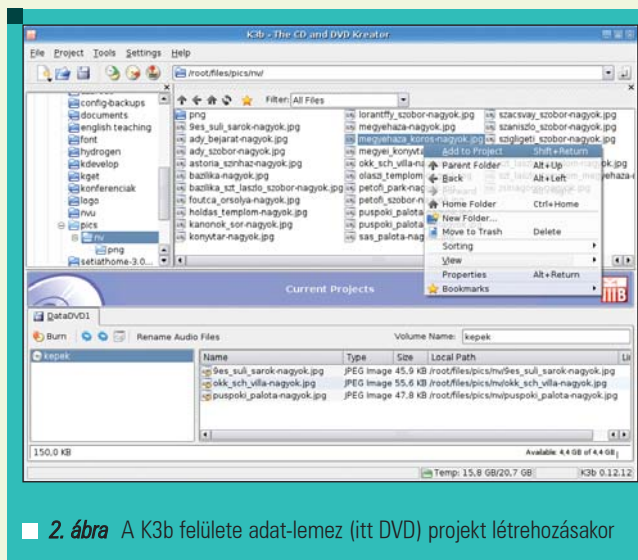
K3b - The CD and DVD Kreator

File Project Tools Settings Help

/root/files/pics/nv/

config-backups
documents
english teaching
font
hydrogen
kdevelop
kget
konferenciak
logo
nvu
pics
nv
png
setiathome-3.0...

Filter: All Files

png
9es_suli_sarok-nagyok.jpg
ady_bejarat-nagyok.jpg
ady_szobor-nagyok.jpg
astoria_szinhaz-nagyok.jpg
bazilika-nagyok.jpg
bazilika_szt_laszlo_szobor-nagyok.jpg
foutca_orsolya-nagyok.jpg
holdas_templom-nagyok.jpg
kanonok_sor-nagyok.jpg
konyvtar-nagyok.jpg
lorantffy_szobor-nagyok.jpg
megyehaza-nagyok.jpg
megyehaza_koros-nagyok.jpg
megyei_konyvta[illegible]
okk_sch_villa-na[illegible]
olaszi_templom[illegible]
petofi_park-nag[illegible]
petofi_szobor-n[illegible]
puspoki_palota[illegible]
puspoki_palota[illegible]
sas_palota-nag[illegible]
szacsvay_szobor-nagyok.jpg
szaniszlo_szobor-nagyok.jpg
szigligeti_szobor-nagyok.jpg
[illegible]ok.jpg

Add to Project Shift+Return
Parent Folder Alt+Up
Back Alt+Left
Forward
Home Folder Ctrl+Home
New Folder...
Move to Trash Delete
Sorting
View
Properties Alt+Return
Bookmarks

Current Projects

DataDVD1

Burn Rename Audio Files Volume Name: kepek

kepek

| Name | Type | Size | Local Path |
|---|---|---|---|
| 9es_suli_sarok-nagyok.jpg | JPEG Image | 45,9 KB | /root/files/pics/nv/9es_suli_sarok-nagyok.jpg |
| okk_sch_villa-nagyok.jpg | JPEG Image | 55,6 KB | /root/files/pics/nv/okk_sch_villa-nagyok.jpg |
| puspoki_palota-nagyok.jpg | JPEG Image | 47,8 KB | /root/files/pics/nv/puspoki_palota-nagyok.jpg |

150,0 KB Available: 4,4 GB of 4,4 GB

Temp: 15,8 GB/20,7 GB K3b 0.12.12

2. ábra A K3b felülete adat-lemez (itt DVD) projekt létrehozásakor